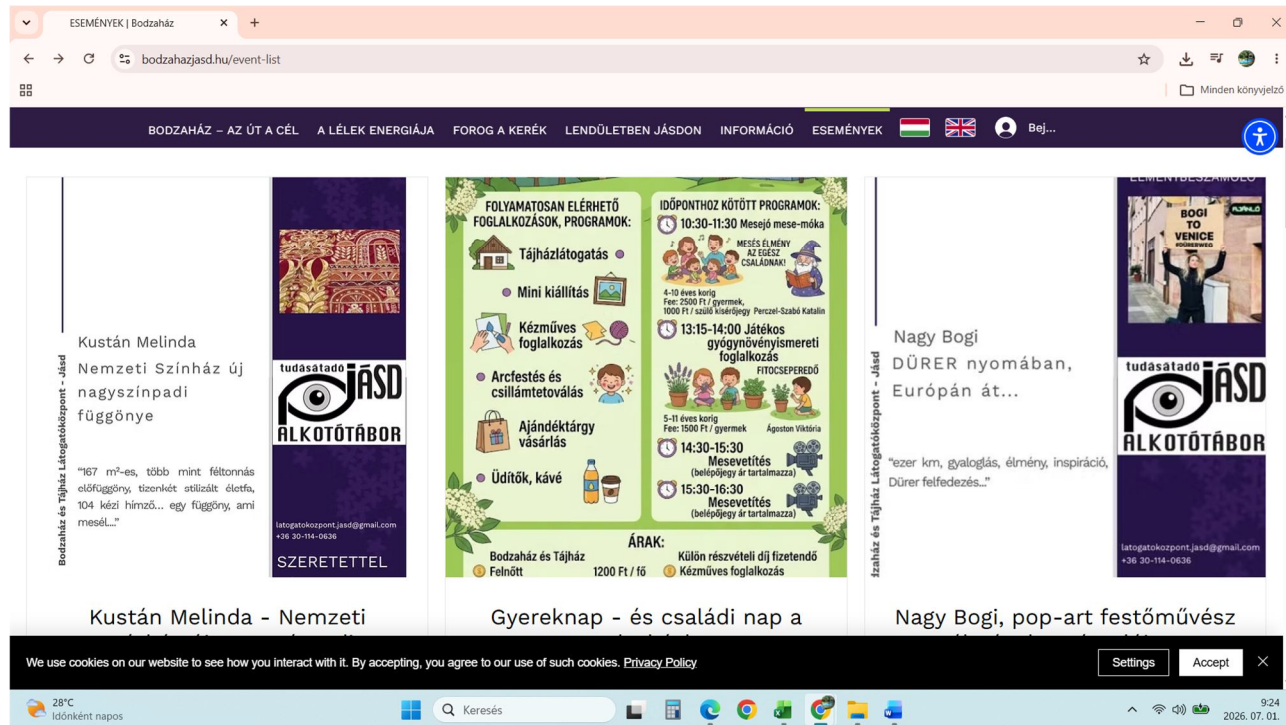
ESEMÉNYEK | Bodzaház

bodzahazjasd.hu/event-list

Minden könyvjelző

BODZAHÁZ – AZ ÚT A CÉL A LÉLEK ENERGIÁJA FOROG A KERÉK LENDÜLETBEN JÁSDON INFORMÁCIÓ ESEMÉNYEK Bej...

Bodzaház és Tájház Látogatóközpont - Jásd

Kustán Melinda
Nemzeti Színház új nagyszínpadi függönye

"167 m²-es, több mint féltonnás előfüggöny, tizenkét stilizált életfa, 104 kézi hímző... egy függöny, ami mesél..."

tudásátadó JÁSD ALKOTÓTÁBOR

latogatokozpont.jasd@gmail.com
+36 30-114-0636

SZERETETTEL

FOLYAMATOSAN ELÉRHETŐ FOGLALKOZÁSOK, PROGRAMOK:
Tájházlátogatás
Mini kiállítás
Kézműves foglalkozás
Arcfestés és csillámtetoválás
Ajándéktárgy vásárlás
Üdítők, kávé

IDŐPONTHOZ KÖTÖTT PROGRAMOK:
10:30-11:30 Mesejó mese-móka
MESÉS ÉLMÉNY AZ EGÉSZ CSALÁDNAK!
4-10 éves korig
Fee: 2500 Ft / gyermek, 1000 Ft / szülő kísérőjegy Perczel-Szabó Katalin
13:15-14:00 Játékos gyógynövényismereti foglalkozás
FITOCSEPEREDŐ
5-11 éves korig
Fee: 1500 Ft / gyermek Ágoston Viktória
14:30-15:30 Mesevetítés (belépőjegy ár tartalmazza)
15:30-16:30 Mesevetítés (belépőjegy ár tartalmazza)

ÁRAK:
Bodzaház és Tájház
Felnőtt 1200 Ft / fő
Külön részvételi díj fizetendő
Kézműves foglalkozás

dzaház és Tájház Látogatóközpont - Jásd

Nagy Bogi
DÜRER nyomában, Európán át...

"ezer km, gyaloglás, élmény, inspiráció, Dürer felfedezés..."

ÉLMÉNYBESZÁMOLÓ
BOGI TO VENICE

tudásátadó JÁSD ALKOTÓTÁBOR

latogatokozpont.jasd@gmail.com
+36 30-114-0636

Kustán Melinda - Nemzeti

Gyereknap - és családi nap a

Nagy Bogi, pop-art festőművész

We use cookies on our website to see how you interact with it. By accepting, you agree to our use of such cookies. Privacy Policy

Settings Accept

28°C
Időnként napos

Keresés

9:24
2026. 07. 01.